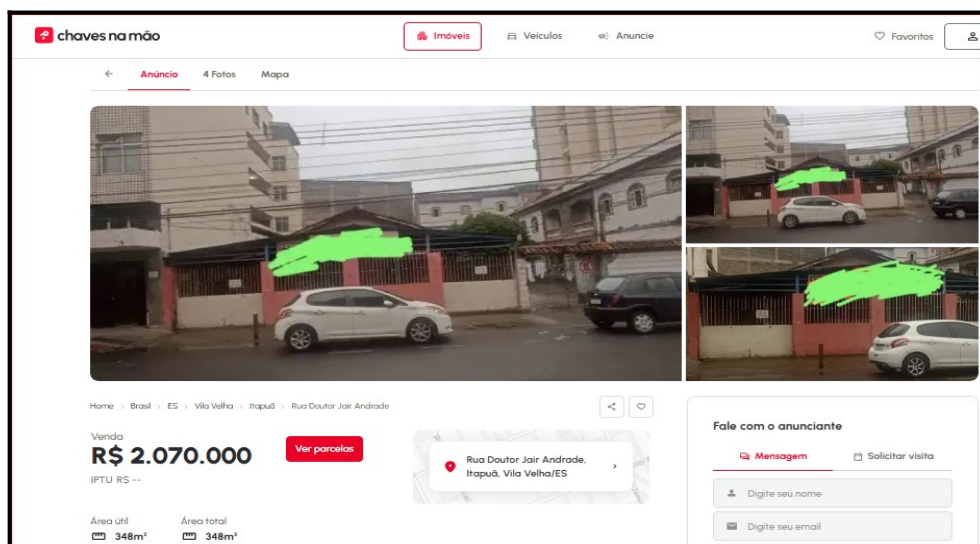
chaves na mão

Imóveis Veículos Anuncie

Favoritos

Anúncio 4 Fotos Mapa

Home > Brasil > ES > Vila Velha > Itapuã > Rua Doutor Jair Andrade

Venda
R$ 2.070.000
IPTU R$ --

Ver parcelas

Rua Doutor Jair Andrade, Itapuã, Vila Velha/ES

Área útil
348m²

Área total
348m²

Fale com o anunciante

Mensagem Solicitar visita

Digite seu nome

Digite seu email